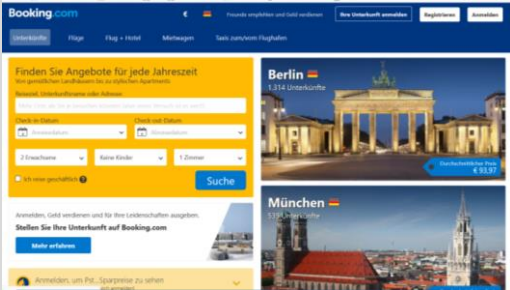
Booking.com

€

Freunde empfehlen und Geld verdienen

Ihre Unterkunft anmelden

Registrieren

Anmelden

Unterkünfte

Flüge

Flug + Hotel

Mietwagen

Taxis zum/vom Flughafen

Finden Sie Angebote für jede Jahreszeit

Von gemütlichen Landhäusern bis zu stylischen Apartments

Reiseziel, Unterkunftsname oder Adresse:

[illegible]

Check-in-Datum

Check-in-Datum

Check-out-Datum

Check-out-Datum

2 Erwachsene

Keine Kinder

1 Zimmer

Ich reise geschäftlich

Suche

Anmelden, Geld verdienen und für Ihre Leidenschaften ausgeben.

Stellen Sie Ihre Unterkunft auf Booking.com

Mehr erfahren

Anmelden, um Prei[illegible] Sparpreise zu sehen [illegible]

Berlin

1.314 Unterkünfte

Durchschnittlicher Preis

€ 93,97

München

539 Unterkünfte